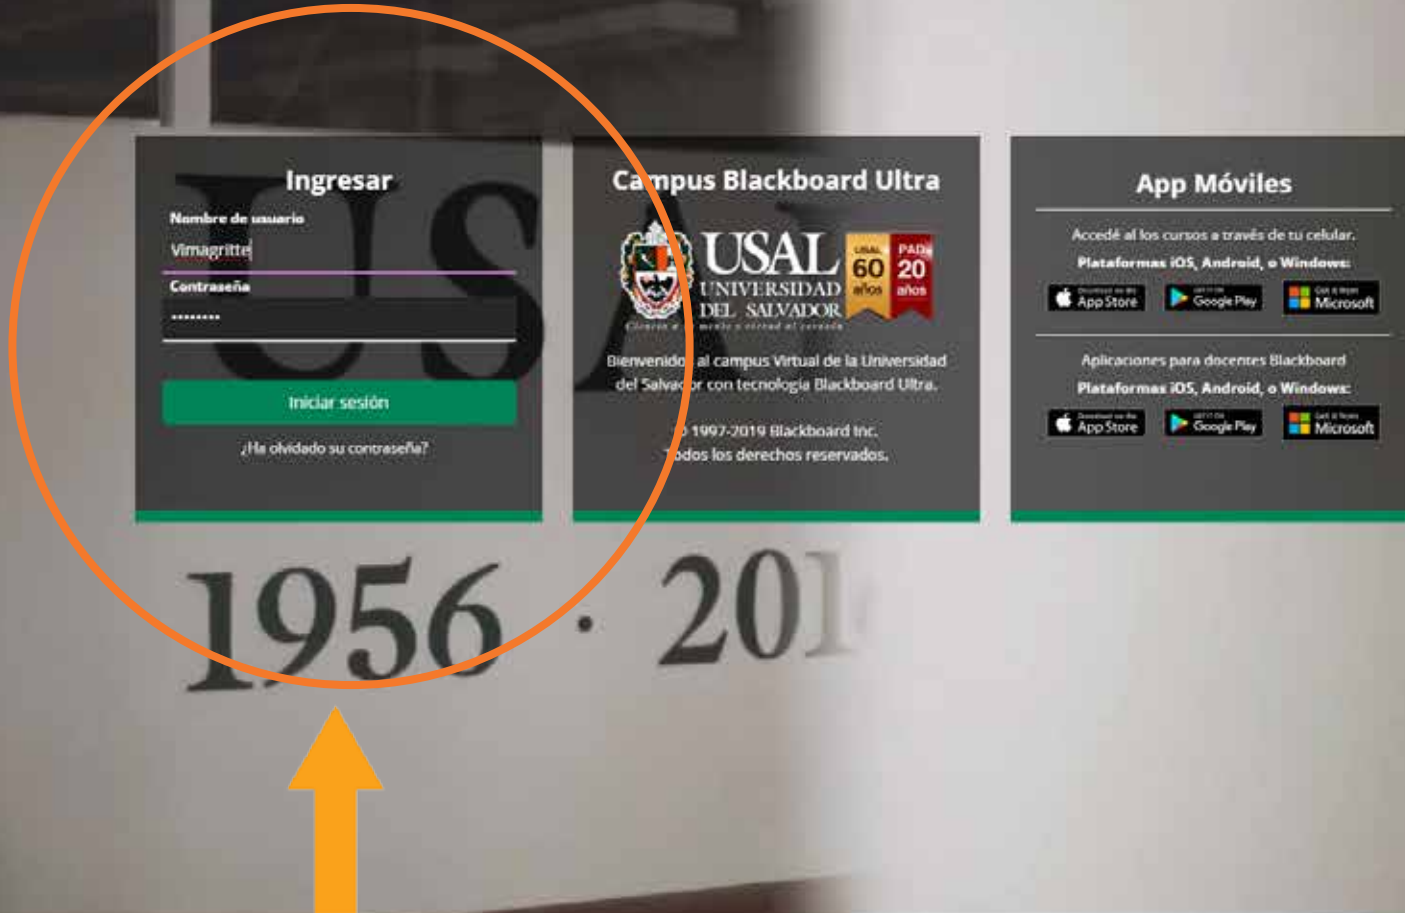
Ingresar

Nombre de usuario

Vimagritte

Contraseña

••••••••

Iniciar sesión

¿Ha olvidado su contraseña?

Campus Blackboard Ultra

USAL UNIVERSIDAD DEL SALVADOR

USAL 60 años

PAD 20 años

Bienvenido al campus Virtual de la Universidad del Salvador con tecnología Blackboard Ultra.

© 1997-2019 Blackboard Inc.
Todos los derechos reservados.

App Móviles

Accedé al los cursos a través de tu celular.
Plataformas iOS, Android, o Windows:

App Store Google Play Microsoft

Aplicaciones para docentes Blackboard
Plataformas iOS, Android, o Windows:

App Store Google Play Microsoft

1956 · 201